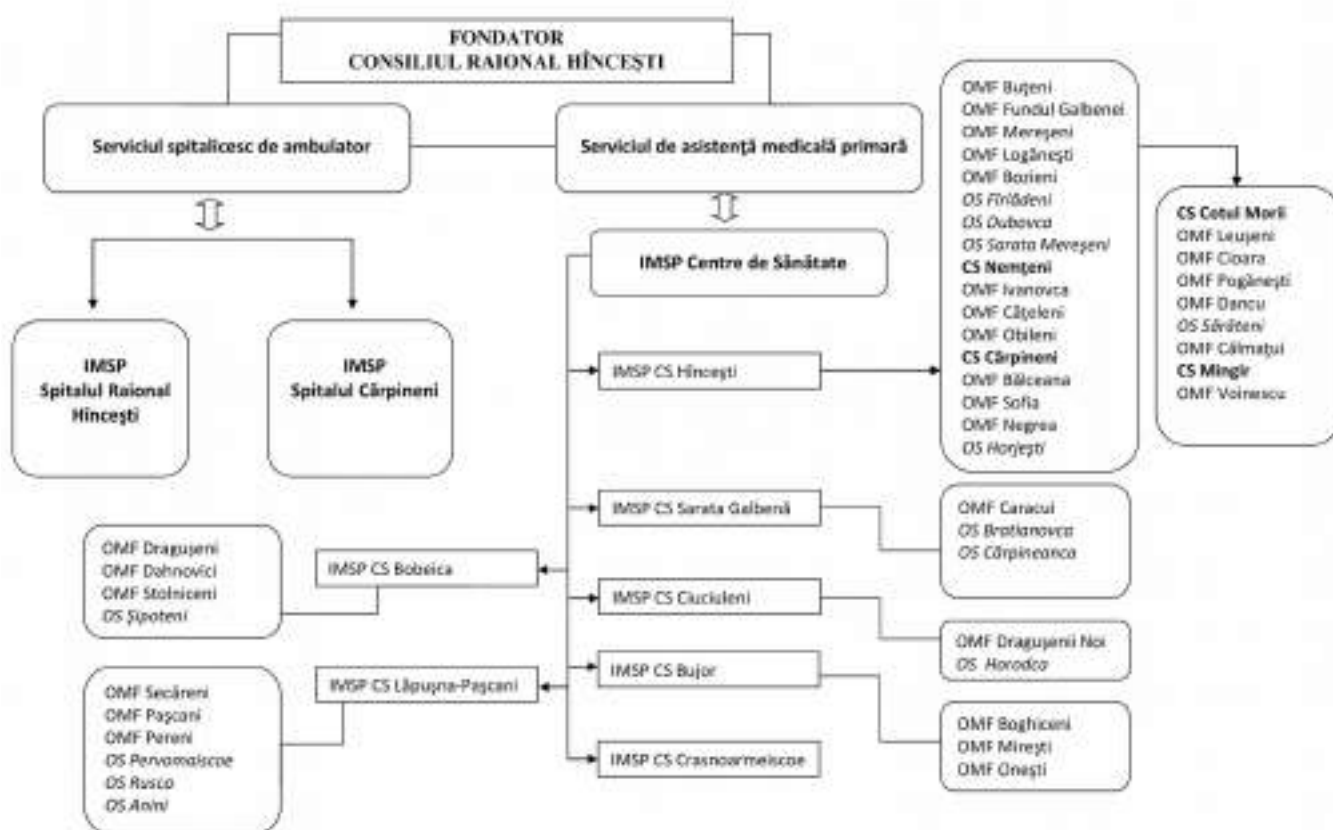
FONDATOR
CONSILIUL RAIONAL HÎNCEȘTI

Serviciul spitalicesc de ambulator

Serviciul de asistență medicală primară

IMSP
Spitalul Raional Hîncești

IMSP
Spitalul Cărpineni

IMSP Centre de Sănătate

IMSP CS Hîncești

OMF Bujeni
OMF Fundul Galbenei
OMF Mereșeni
OMF Logănești
OMF Bozieni
OS Fîrlădeni
OS Dubovca
OS Sarata Mereșeni
CS Nemțeni
OMF Ivanovca
OMF Călețeni
OMF Obileni
CS Cărpineni
OMF Bălceana
OMF Sofia
OMF Negrea
OS Horjești

CS Cotul Morii
OMF Leușeni
OMF Cioara
OMF Pogănești
OMF Dancu
OS Sărăteni
OMF Călmățui
CS Mingir
OMF Voinescu

IMSP CS Sarata Galbenă

OMF Caracui
OS Bratianovca
OS Cărpineanca

OMF Dragușeni
OMF Dahnovici
OMF Stolniceni
OS Șipoteni

IMSP CS Bobeica

IMSP CS Ciuciuleni

OMF Dragușenii Noi
OS Horodca

IMSP CS Bujor

OMF Secăreni
OMF Pașcani
OMF Pereni
OS Pervomaiscoe
OS Rusca
OS Anini

IMSP CS Lăpușna-Pașcani

OMF Boghiceni
OMF Mirești
OMF Onești

IMSP CS Crasnoarmeiscoe